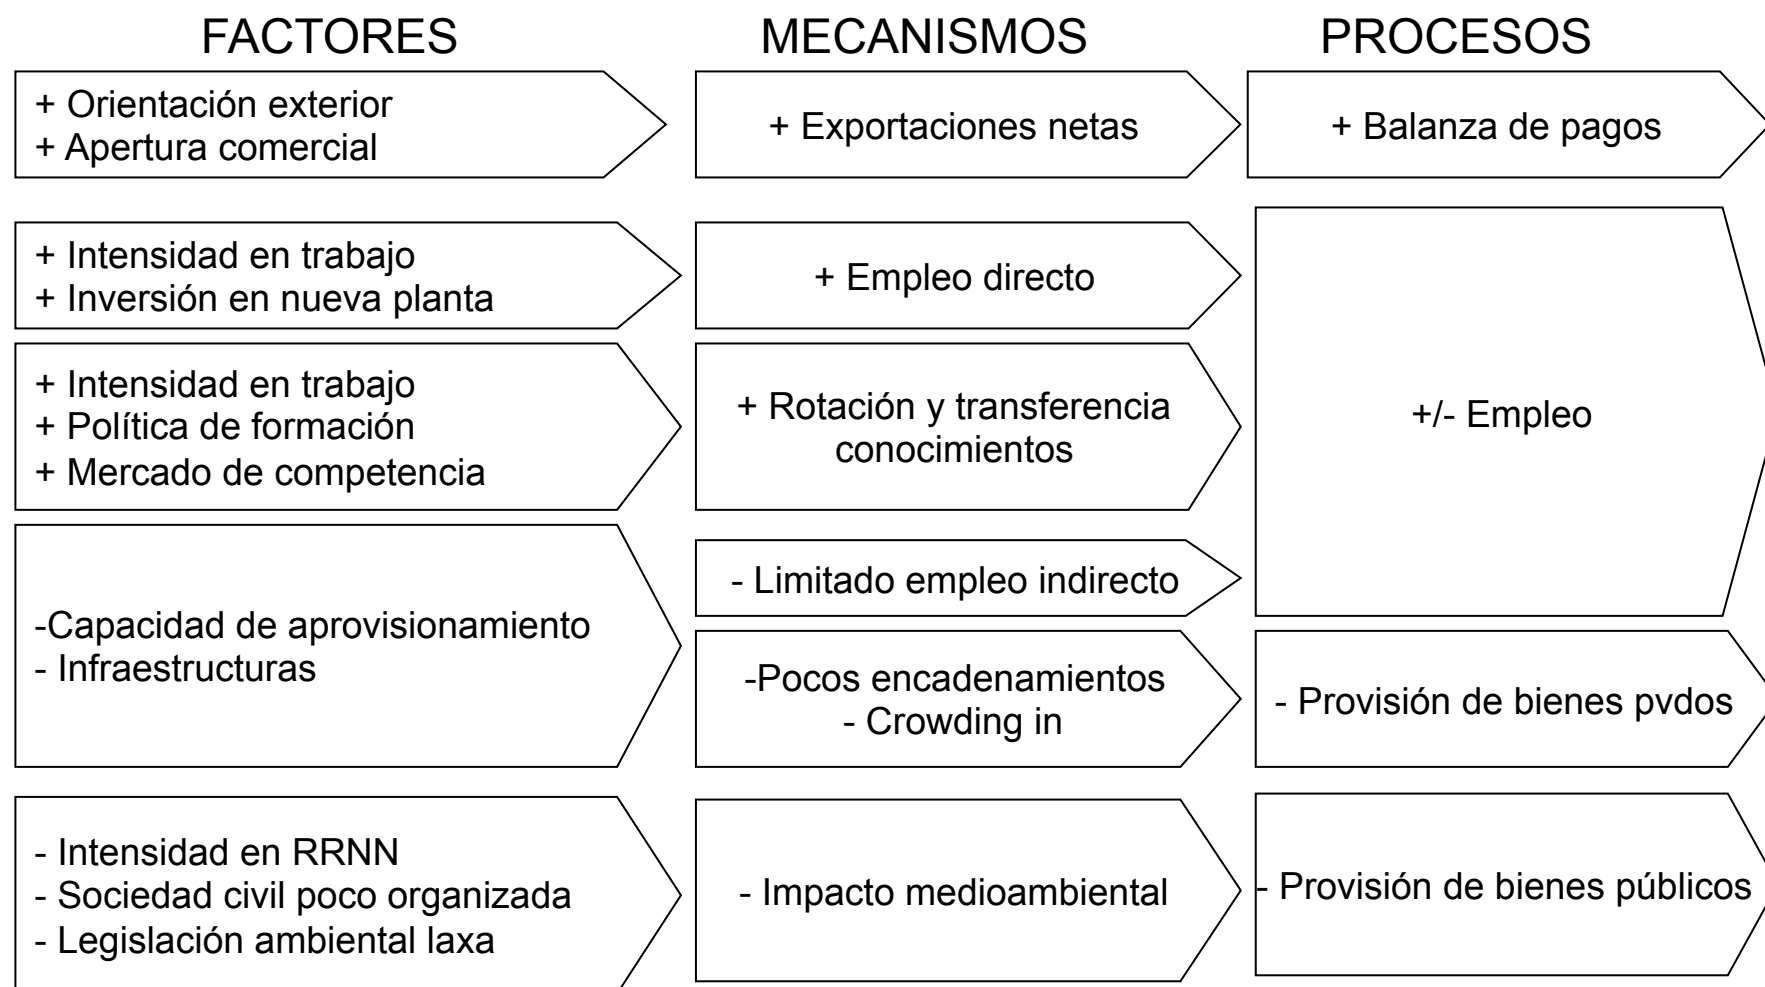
FACTORES

MECANISMOS

PROCESOS

+ Orientación exterior
+ Apertura comercial

+ Exportaciones netas

+ Balanza de pagos

+ Intensidad en trabajo
+ Inversión en nueva planta

+ Empleo directo

+ Intensidad en trabajo
+ Política de formación
+ Mercado de competencia

+ Rotación y transferencia conocimientos

+/- Empleo

-Capacidad de aprovisionamiento
- Infraestructuras

- Limitado empleo indirecto

-Pocos encadenamientos
- Crowding in

- Provisión de bienes pvdos

- Intensidad en RRNN
- Sociedad civil poco organizada
- Legislación ambiental laxa

- Impacto medioambiental

- Provisión de bienes públicos